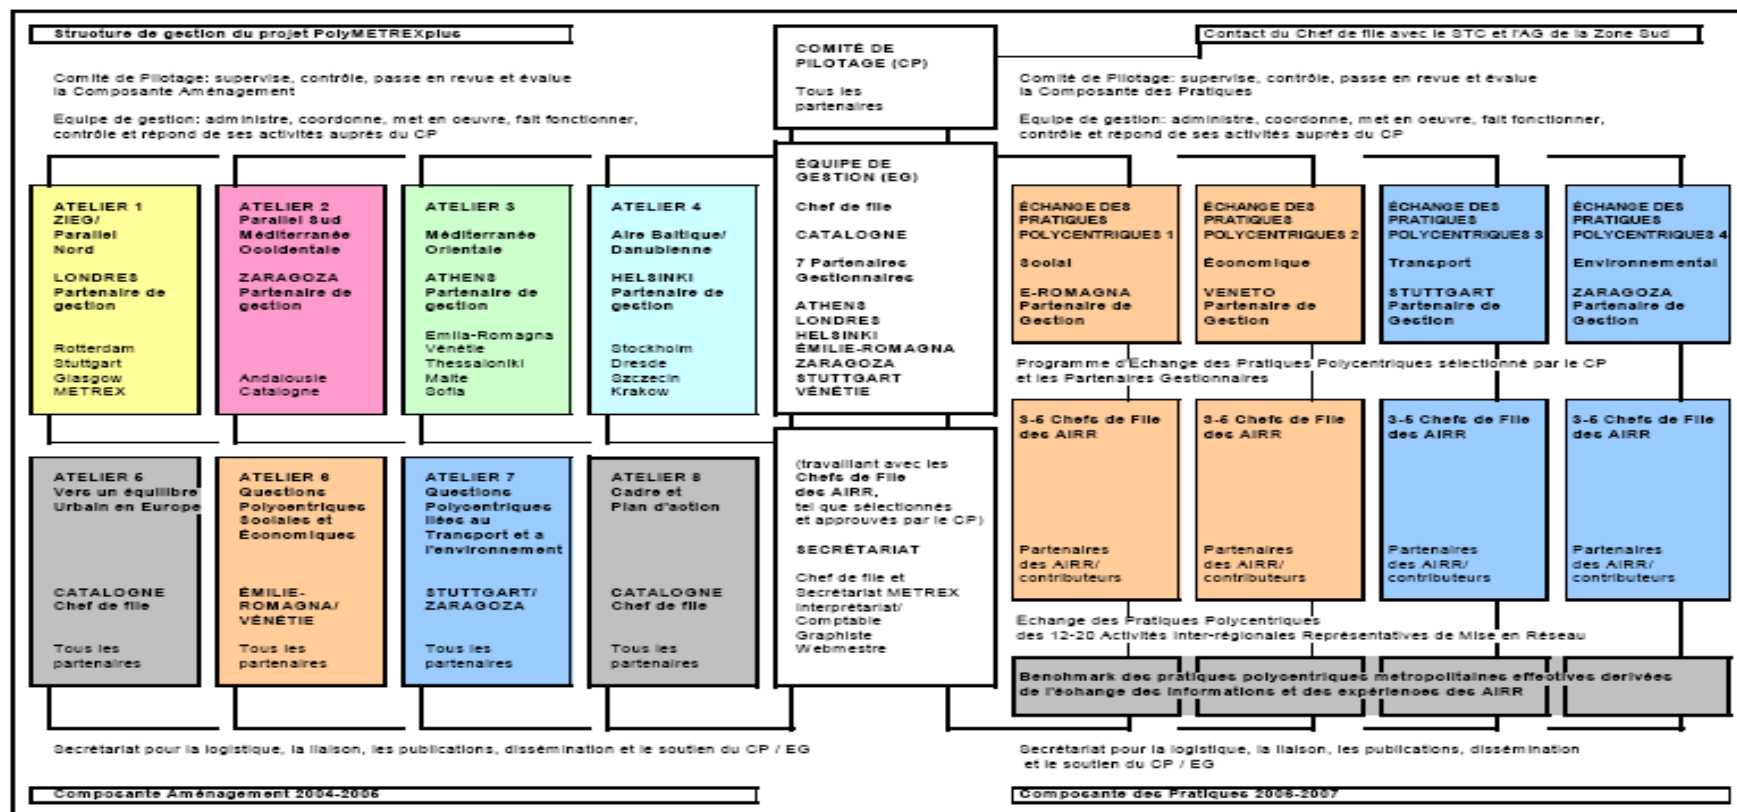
Structure de gestion du projet PolyMETREXplus

Comité de Pilotage: supervise, contrôle, passe en revue et évalue la Composante Aménagement

Equipe de gestion: administre, coordonne, met en oeuvre, fait fonctionner, contrôle et répond de ses activités auprès du CP

COMITÉ DE PILOTAGE (CP)

Tous les partenaires

Contact du Chef de file avec le STC et l'AG de la Zone Sud

Comité de Pilotage: supervise, contrôle, passe en revue et évalue la Composante des Pratiques

Equipe de gestion: administre, coordonne, met en oeuvre, fait fonctionner, contrôle et répond de ses activités auprès du CP

ATELIER 1
ZIEG/
Parallel
Nord

LONDRES
Partenaire de gestion

Rotterdam
Stuttgart
Glasgow
METREX

ATELIER 2
Parallel Sud
Méditerranée
Occidentale

ZARAGOZA
Partenaire de gestion

Andalousie
Catalogne

ATELIER 3
Méditerranée
Orientale

ATHENS
Partenaire de gestion

Emilia-Romagna
Vénétie
Thessaloniki
Malte
Sofia

ATELIER 4
Aire Baltique/
Danubienne

HELSINKI
Partenaire de gestion

Stockholm
Dresde
Szczecin
Krakow

ÉQUIPE DE GESTION (EG)

Chef de file

CATALOGNE

7 Partenaires Gestionnaires

ATHENS
LONDRES
HELSINKI
ÉMILIE-ROMAGNA
ZARAGOZA
STUTTGART
VÉNÉTIE

ÉCHANGE DES PRATIQUES POLYCENTRIQUES 1

Social

E-ROMAGNA
Partenaire de Gestion

ÉCHANGE DES PRATIQUES POLYCENTRIQUES 2

Économique

VENETO
Partenaire de Gestion

ÉCHANGE DES PRATIQUES POLYCENTRIQUES 3

Transport

STUTTGART
Partenaire de Gestion

ÉCHANGE DES PRATIQUES POLYCENTRIQUES 4

Environnemental

ZARAGOZA
Partenaire de Gestion

Programme d'Échange des Pratiques Polycentriques sélectionné par le CP et les Partenaires Gestionnaires

ATELIER 5
Vers un équilibre Urbain en Europe

CATALOGNE
Chef de file

Tous les partenaires

ATELIER 6
Questions Polycentriques Sociales et Économiques

ÉMILIE-ROMAGNA/
VÉNÉTIE

Tous les partenaires

ATELIER 7
Questions Polycentriques liées au Transport et à l'environnement

STUTTGART/
ZARAGOZA

Tous les partenaires

ATELIER 8
Cadre et Plan d'action

CATALOGNE
Chef de file

Tous les partenaires

(travaillant avec les Chefs de File des AIRR, tel que sélectionnés et approuvés par le CP)

SECRÉTARIAT

Chef de file et Secrétariat METREX
Interprétariat/
Comptable
Graphiste
Webmestre

3-5 Chefs de File des AIRR

Partenaires des AIRR/ contributeurs

3-5 Chefs de File des AIRR

Partenaires des AIRR/ contributeurs

3-5 Chefs de File des AIRR

Partenaires des AIRR/ contributeurs

3-5 Chefs de File des AIRR

Partenaires des AIRR/ contributeurs

Échange des Pratiques Polycentriques des 12-20 Activités Inter-régionales Représentatives de Mise en Réseau

Benchmark des pratiques polycentriques metropolitaines effectives derivées de l'échange des informations et des expériences des AIRR

Secrétariat pour la logistique, la liaison, les publications, dissémination et le soutien du CP / EG

Secrétariat pour la logistique, la liaison, les publications, dissémination et le soutien du CP / EG

Composante Aménagement 2004-2006

Composante des Pratiques 2006-2007